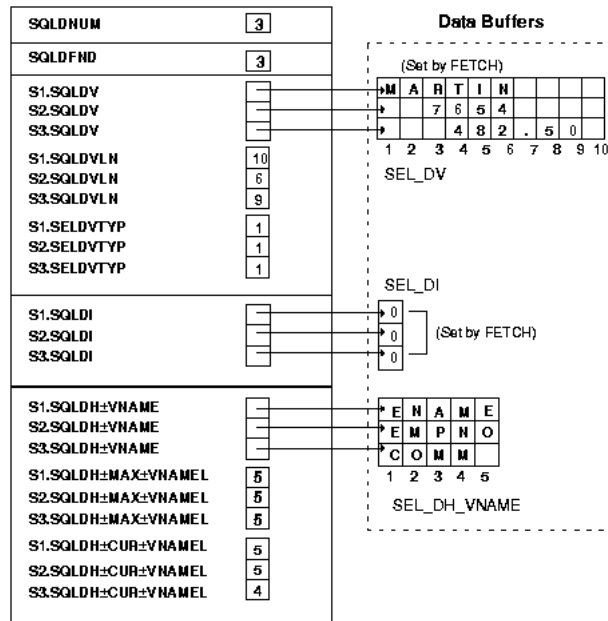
SQLDNUM 3

SQLDFND 3

S1.SQLDV
S2.SQLDV
S3.SQLDV

S1.SQLDVLN 10
S2.SQLDVLN 6
S3.SQLDVLN 9

S1.SELDVTYP 1
S2.SELDVTYP 1
S3.SELDVTYP 1

S1.SQLDI
S2.SQLDI
S3.SQLDI

S1.SQLDH±VNAME
S2.SQLDH±VNAME
S3.SQLDH±VNAME

S1.SQLDH±MAX±VNAMEL 5
S2.SQLDH±MAX±VNAMEL 5
S3.SQLDH±MAX±VNAMEL 5

S1.SQLDH±CUR±VNAMEL 5
S2.SQLDH±CUR±VNAMEL 5
S3.SQLDH±CUR±VNAMEL 4

Data Buffers

(Set by FETCH)

| M | A | R | T | I | N | | | | |
|---|---|---|---|---|---|---|---|---|---|
| | | 7 | 6 | 5 | 4 | | | | |
| | | | 4 | 8 | 2 | . | 5 | 0 | |
| 1 | 2 | 3 | 4 | 5 | 6 | 7 | 8 | 9 | 10 |

SEL_DV

SEL_DI

0
0
0

(Set by FETCH)

| E | N | A | M | E |
|---|---|---|---|---|
| E | M | P | N | O |
| C | O | M | M | |
| 1 | 2 | 3 | 4 | 5 |

SEL_DH_VNAME